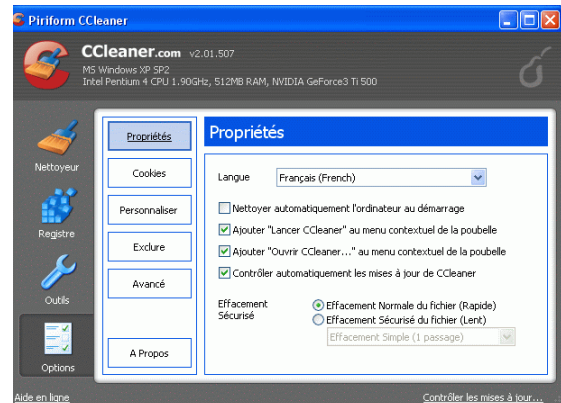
Piriform CCleaner

CCleaner.com v2.01.507
MS Windows XP SP2
Intel Pentium 4 CPU 1.90GHz, 512MB RAM, NVIDIA GeForce3 Ti 500

Nettoyeur

Registre

Outils

Options

Propriétés

Cookies

Personnaliser

Exclure

Avancé

A Propos

Propriétés

Langue Français (French)

Nettoyer automatiquement l'ordinateur au démarrage

Ajouter "Lancer CCleaner" au menu contextuel de la poubelle

Ajouter "Ouvrir CCleaner..." au menu contextuel de la poubelle

Contrôler automatiquement les mises à jour de CCleaner

Effacement Sécurisé

Effacement Normale du fichier (Rapide)

Effacement Sécurisé du fichier (Lent)

Effacement Simple (1 passage)

Aide en ligne

Contrôler les mises à jour...